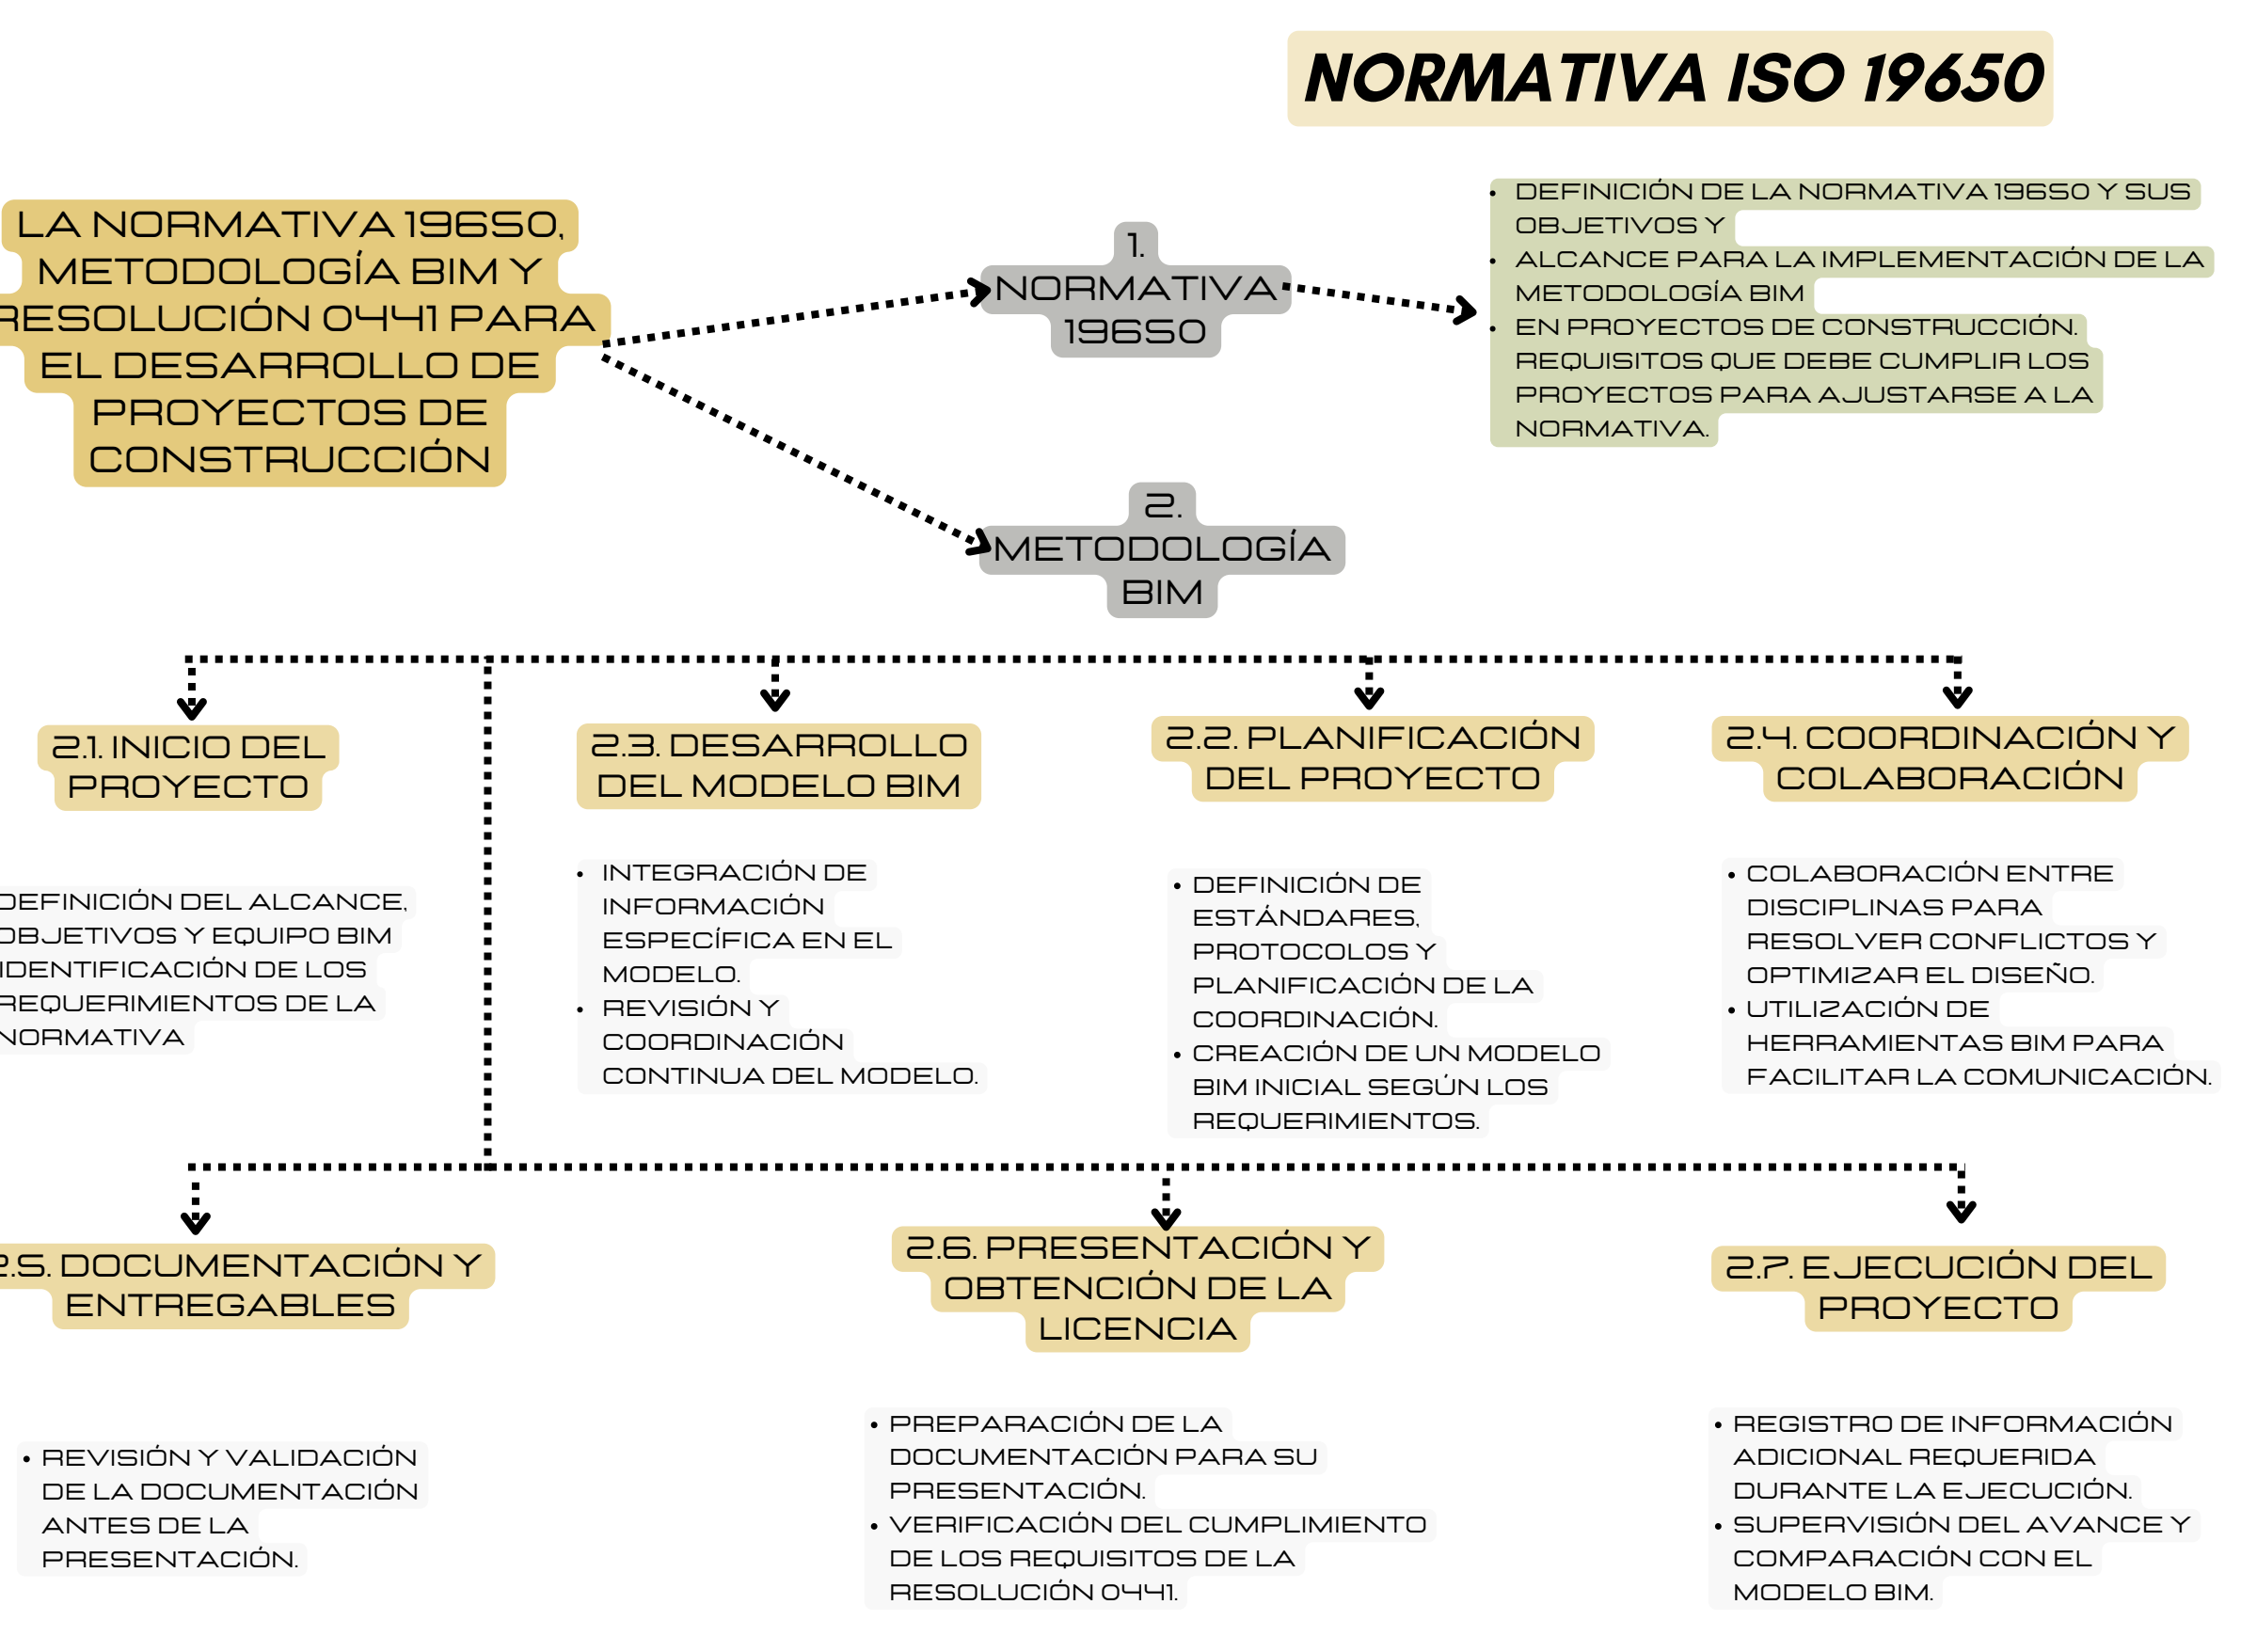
NORMATIVA ISO 19650

LA NORMATIVA 19650, METODOLOGÍA BIM Y RESOLUCIÓN 0441 PARA EL DESARROLLO DE PROYECTOS DE CONSTRUCCIÓN

1. NORMATIVA 19650

- DEFINICIÓN DE LA NORMATIVA 19650 Y SUS OBJETIVOS Y
- ALCANCE PARA LA IMPLEMENTACIÓN DE LA METODOLOGÍA BIM
- EN PROYECTOS DE CONSTRUCCIÓN. REQUISITOS QUE DEBE CUMPLIR LOS PROYECTOS PARA AJUSTARSE A LA NORMATIVA.

2. METODOLOGÍA BIM

2.1. INICIO DEL PROYECTO

DEFINICIÓN DEL ALCANCE, OBJETIVOS Y EQUIPO BIM IDENTIFICACIÓN DE LOS REQUERIMIENTOS DE LA NORMATIVA

2.3. DESARROLLO DEL MODELO BIM

- INTEGRACIÓN DE INFORMACIÓN ESPECÍFICA EN EL MODELO.
- REVISIÓN Y COORDINACIÓN CONTINUA DEL MODELO.

2.2. PLANIFICACIÓN DEL PROYECTO

- DEFINICIÓN DE ESTÁNDARES, PROTOCOLOS Y PLANIFICACIÓN DE LA COORDINACIÓN.
- CREACIÓN DE UN MODELO BIM INICIAL SEGÚN LOS REQUERIMIENTOS.

2.4. COORDINACIÓN Y COLABORACIÓN

- COLABORACIÓN ENTRE DISCIPLINAS PARA RESOLVER CONFLICTOS Y OPTIMIZAR EL DISEÑO.
- UTILIZACIÓN DE HERRAMIENTAS BIM PARA FACILITAR LA COMUNICACIÓN.

2.5. DOCUMENTACIÓN Y ENTREGABLES

- REVISIÓN Y VALIDACIÓN DE LA DOCUMENTACIÓN ANTES DE LA PRESENTACIÓN.

2.6. PRESENTACIÓN Y OBTENCIÓN DE LA LICENCIA

- PREPARACIÓN DE LA DOCUMENTACIÓN PARA SU PRESENTACIÓN.
- VERIFICACIÓN DEL CUMPLIMIENTO DE LOS REQUISITOS DE LA RESOLUCIÓN 0441.

2.7. EJECUCIÓN DEL PROYECTO

- REGISTRO DE INFORMACIÓN ADICIONAL REQUERIDA DURANTE LA EJECUCIÓN.
- SUPERVISIÓN DEL AVANCE Y COMPARACIÓN CON EL MODELO BIM.